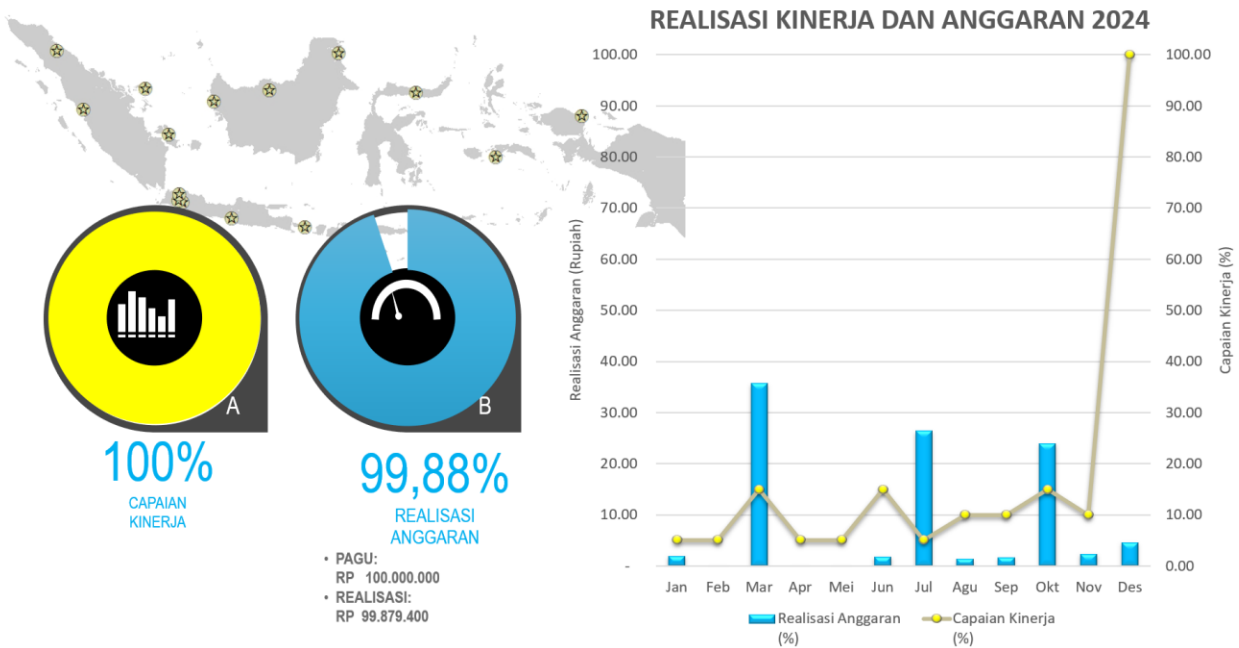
A

100%

CAPAIAN KINERJA

B

99,88%

REALISASI ANGGARAN

• PAGU:
RP 100.000.000
• REALISASI:
RP 99.879.400

REALISASI KINERJA DAN ANGGARAN 2024

Realisasi Anggaran (Rupiah)

100.00
90.00
80.00
70.00
60.00
50.00
40.00
30.00
20.00
10.00
-

Capaian Kinerja (%)

100.00
90.00
80.00
70.00
60.00
50.00
40.00
30.00
20.00
10.00
0.00

Jan Feb Mar Apr Mei Jun Jul Agu Sep Okt Nov Des

Realisasi Anggaran (%)
Capaian Kinerja (%)